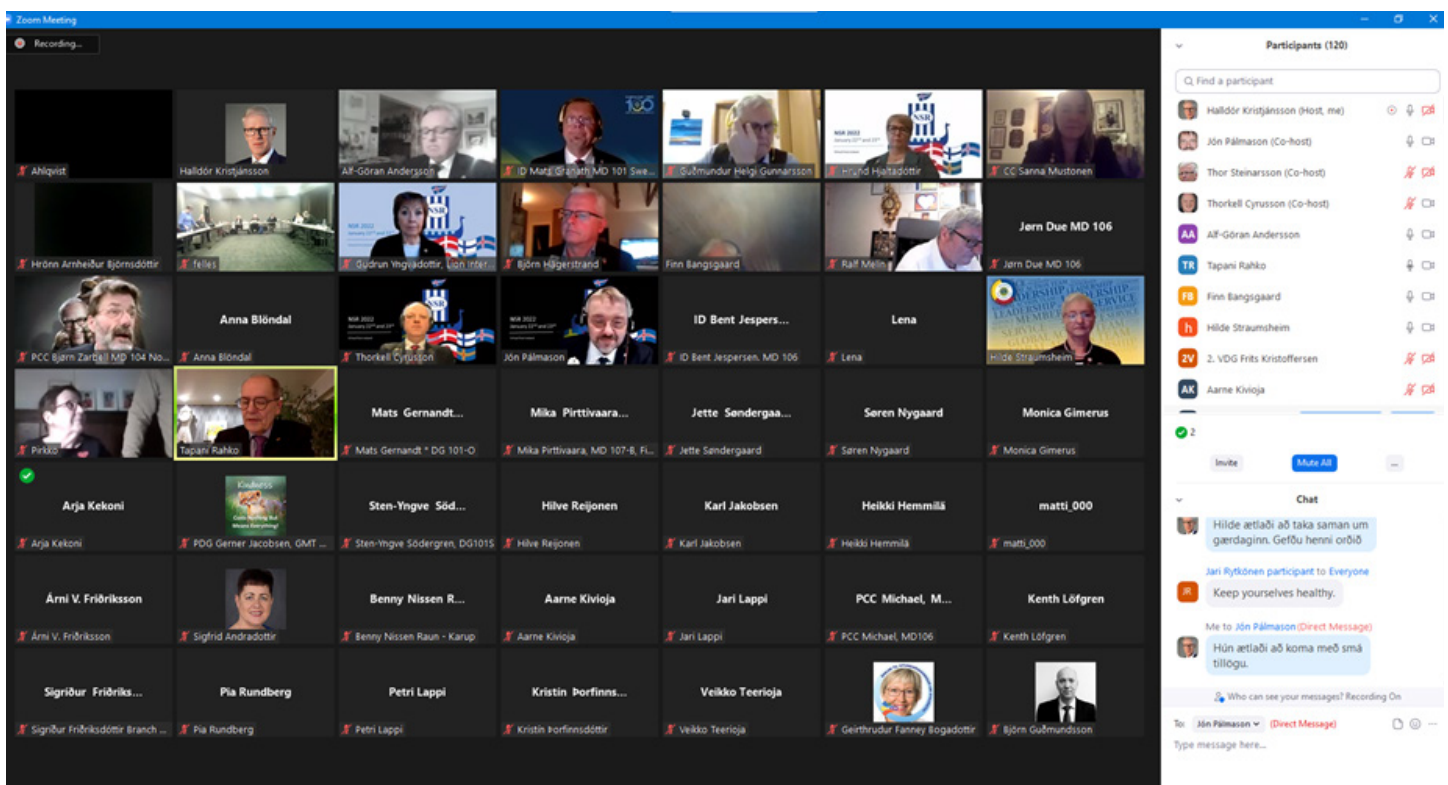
Zoom Meeting

Recording...

Ahlqvist
Halldór Kristjánsson
Alf-Göran Andersson
ID Mats Granath MD 101 Swe...
Guðmundur Helgi Gunnarsson
Hrund Hjaltadóttir
CC Sanna Mustonen

Hrönn Arnheiður Björnsdóttir
felles
Guðrun Yngvadóttir, Lion Inter...
Björn Hägerstrand
Finn Bangsgaard
Ralf Melin
Jørn Due MD 106
Jørn Due MD 106

PCC Bjørn Zarbell MD 104 No...
Anna Blöndal
Anna Blöndal
Thorkell Cyrusson
Jón Pálmason
ID Bent Jespers...
ID Bent Jespersen, MD 106
Lena
Lena
Hilde Straumsheim

Pirkko
Tapani Rahko
Mats Gernandt...
Mats Gernandt * DG 101-O
Mika Pirttivaara...
Mika Pirttivaara, MD 107-B, Fi...
Jette Søndergaa...
Jette Søndergaard
Søren Nygaard
Søren Nygaard
Monica Gimerus
Monica Gimerus

Arja Kekoni
Arja Kekoni
Kindness
PDG Gerner Jacobsen, GMT ...
Sten-Yngve Söd...
Sten-Yngve Södergren, DG101S
Hilve Reijonen
Hilve Reijonen
Karl Jakobsen
Karl Jakobsen
Heikki Hemmilä
Heikki Hemmilä
matti_000
matti_000

Árni V. Friðriksson
Árni V. Friðriksson
Sigfrid Andradottir
Benny Nissen R...
Benny Nissen Raun - Karup
Aarne Kivioja
Aarne Kivioja
Jari Lappi
Jari Lappi
PCC Michael, M...
PCC Michael, MD106
Kenth Löfgren
Kenth Löfgren

Sigriður Friðriks...
Sigriður Friðriksdóttir Branch ...
Pia Rundberg
Pia Rundberg
Petri Lappi
Petri Lappi
Kristin Þorfinns...
Kristin Þorfinnsdóttir
Veikko Teerioja
Veikko Teerioja
Geirthrudur Fanney Bogadottir
Björn Guðmundsson

Participants (120)
Find a participant
Halldór Kristjánsson (Host, me)
Jón Pálmason (Co-host)
Thor Steinarsson (Co-host)
Thorkell Cyrusson (Co-host)
Alf-Göran Andersson
Tapani Rahko
Finn Bangsgaard
Hilde Straumsheim
2. VDG Frits Kristoffersen
Aarne Kivioja
2
Invite
Mute All
...

Chat
Hilde ætlaði að taka saman um gærdaginn. Gefðu henni orðið
Jari Rytkönen participant to Everyone
Keep yourselves healthy.
Me to Jón Pálmason (Direct Message)
Hún ætlaði að koma með smá tillögu.
Who can see your messages? Recording On
To: Jón Pálmason (Direct Message)
Type message here...